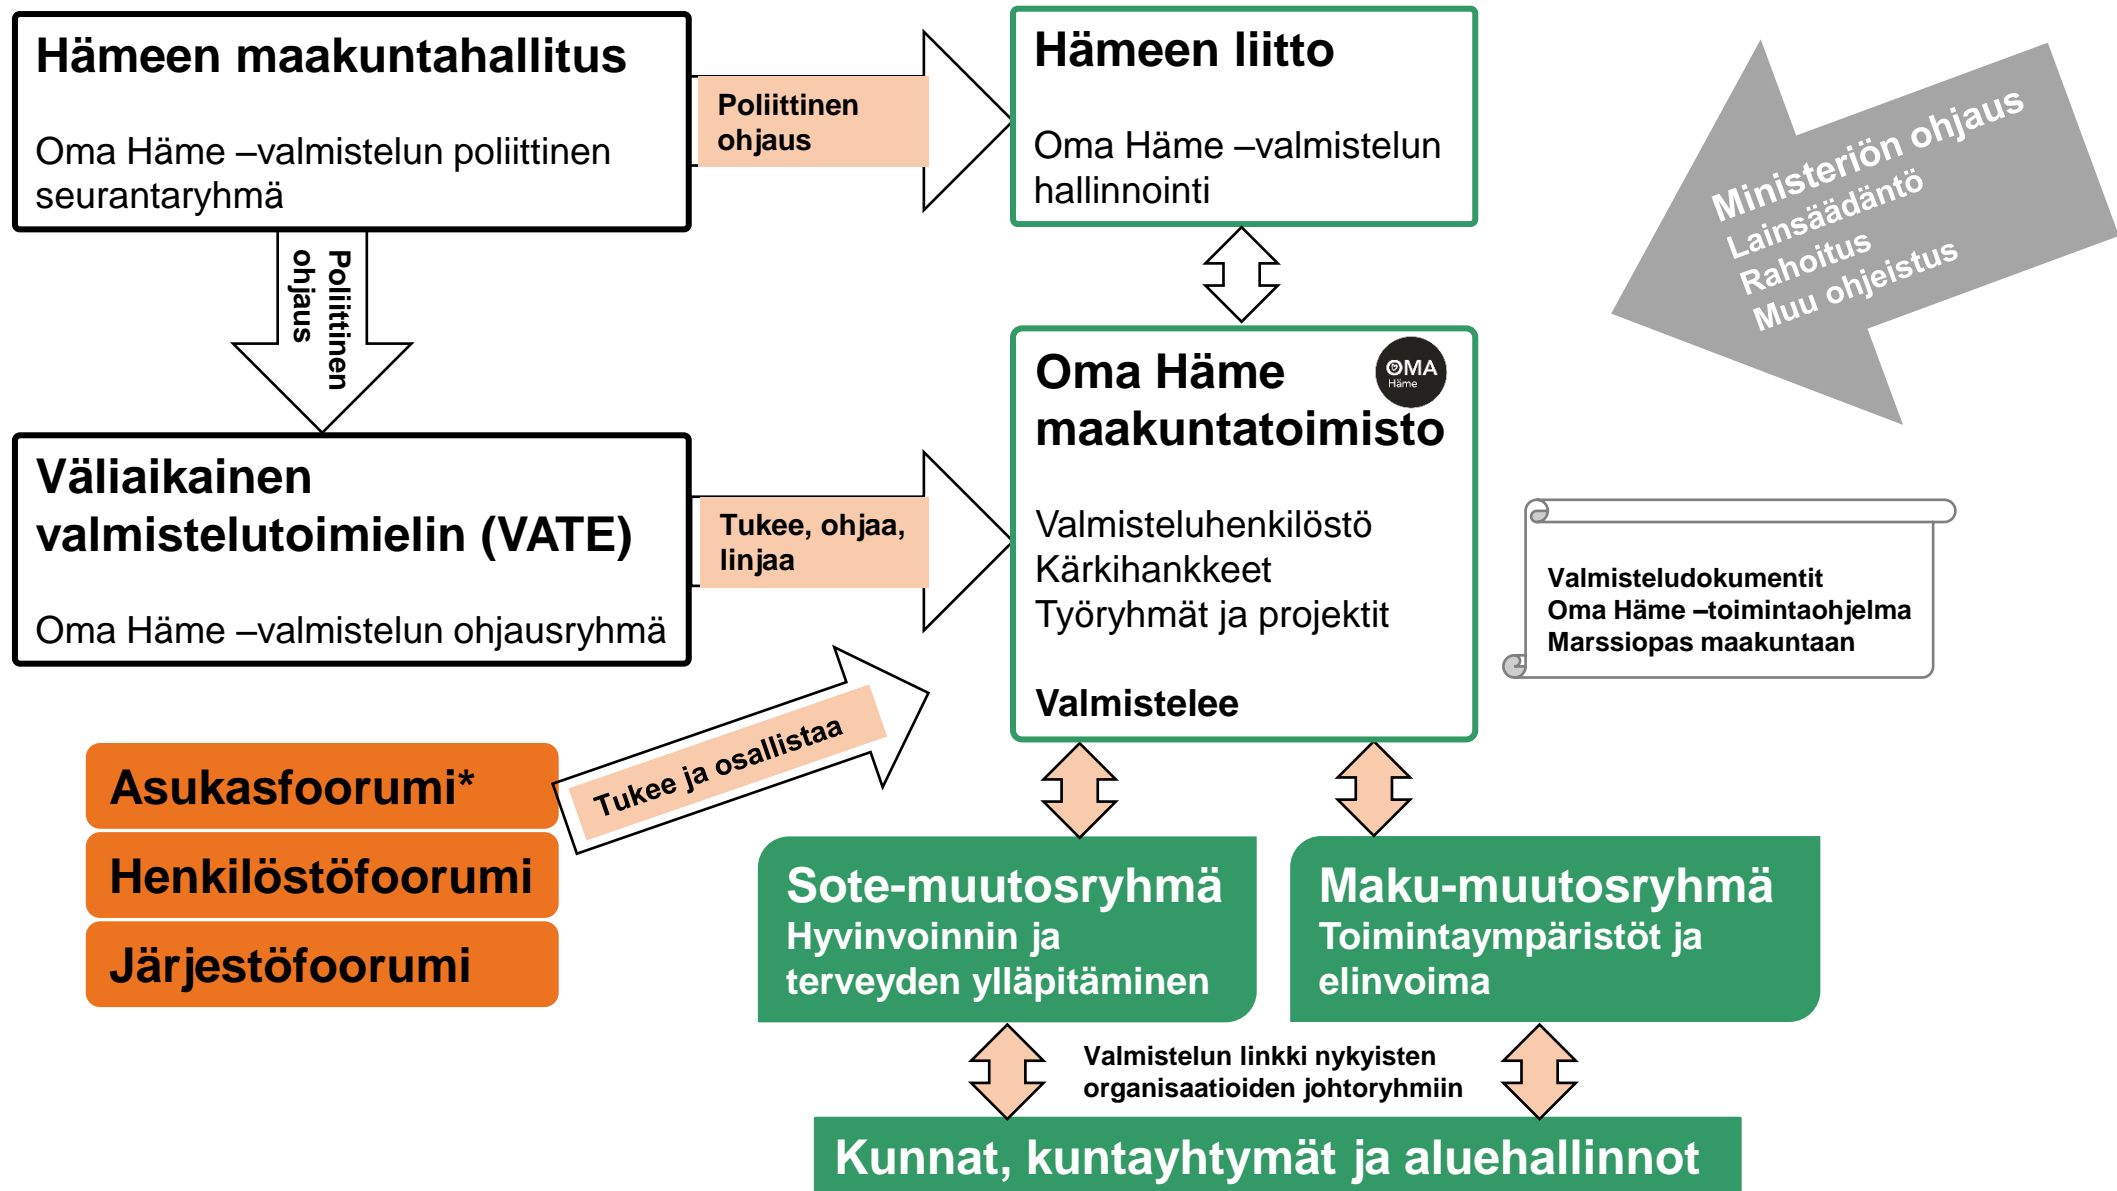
Hämeen maakuntahallitus

Oma Häme –valmistelun poliittinen seurantaryhmä

Poliittinen ohjaus

Hämeen liitto

Oma Häme –valmistelun hallinnointi

Ministeriön ohjaus
Lainsäädäntö
Rahoitus
Muu ohjeistus

Poliittinen ohjaus

Oma Häme maakuntatoimisto

OMA Häme

Valmisteluhenkilöstö
Kärkihankkeet
Työryhmät ja projektit

Valmistelee

Väliaikainen valmistelutoimielin (VATE)

Oma Häme –valmistelun ohjausryhmä

Tukee, ohjaa, linjaa

Valmisteludokumentit
Oma Häme –toimintaohjelma
Marssiopas maakuntaan

Tukee ja osallistaa

Asukasfoorumi*

Henkilöstöfoorumi

Järjestöfoorumi

Sote-muutosryhmä
Hyvinvoinnin ja terveyden ylläpitäminen

Maku-muutosryhmä
Toimintaympäristöt ja elinvoima

Valmistelun linkki nykyisten organisaatioiden johtoryhmiin

Kunnat, kuntayhtymät ja aluehallinnot